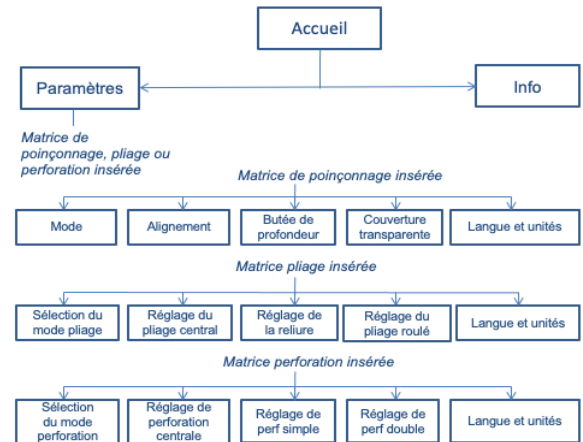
Accueil

Paramètres

Info

Matrice de poinçonnage, pliage ou perforation insérée

Matrice de poinçonnage insérée

Mode

Alignement

Butée de profondeur

Couverture transparente

Langue et unités

Matrice pliage insérée

Sélection du mode pliage

Réglage du pliage central

Réglage de la reliure

Réglage du pliage roulé

Langue et unités

Matrice perforation insérée

Sélection du mode perforation

Réglage de perforation centrale

Réglage de perf simple

Réglage de perf double

Langue et unités